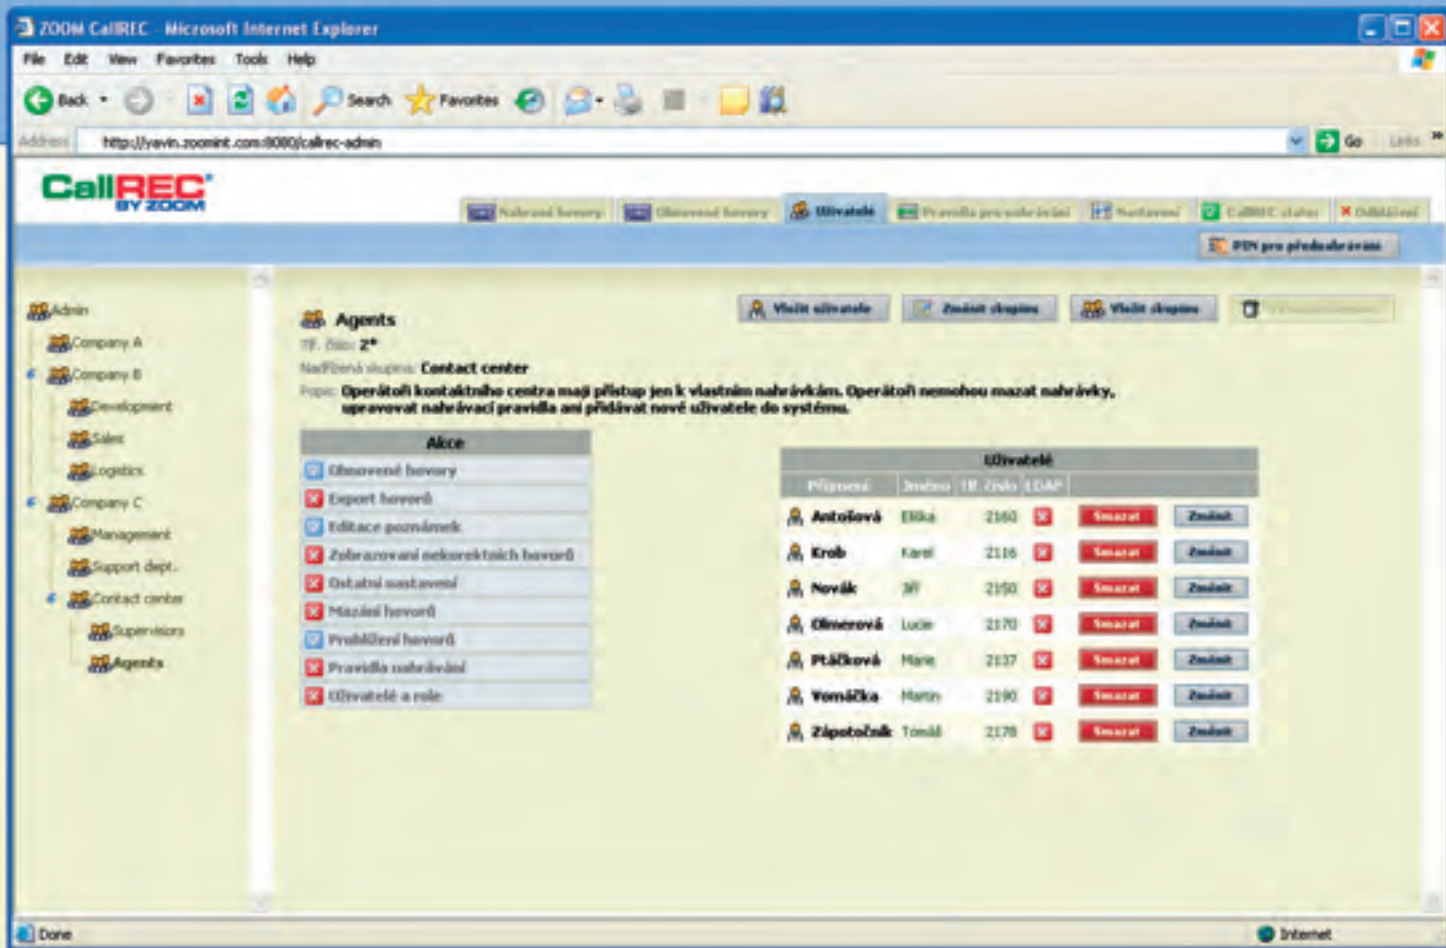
ZOOM CallREC - Microsoft Internet Explorer

File Edit View Favorites Tools Help

Back Search Favorites

Address http://yavin.zoomint.com:8080/callrec-admin Go Links

CallREC BY ZOOM

Nahrané hovory | Obnovené hovory | Uživatelé | Pravidla pro nahrávání | Nastavení | CallREC status | Odhlášení

PIN pro přednahrávání

Admin
Company A
Company B
Development
Sales
Logistics
Company C
Management
Support dept.
Contact center
Supervisors
Agents

Agents
Tel. číslo: 2*
Nadřízená skupina: Contact center
Popis: Operátoři kontaktního centra mají přístup jen k vlastním nahrávkám. Operátoři nemohou mazat nahrávky, upravovat nahrávací pravidla ani přidávat nové uživatele do systému.

Vložit uživatele | Změnit skupinu | Vložit skupinu | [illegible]

| Akce |
|---|
| Obnovené hovory |
| Export hovorů |
| Editace poznámek |
| Zobrazování nekorektních hovorů |
| Ostatní nastavení |
| Mazání hovorů |
| Prohlížení hovorů |
| Pravidla nahrávání |
| Uživatelé a role |

| Uživatelé | | | | | |
|---|---|---|---|---|---|
| Příjmení | Jméno | Tel. číslo | LDAP | | |
| Antošová | Eliška | 2160 | | Smazat | Změnit |
| Krob | Karel | 2116 | | Smazat | Změnit |
| Novák | Jiří | 2150 | | Smazat | Změnit |
| Olmerová | Lucie | 2170 | | Smazat | Změnit |
| Ptáčková | Marie | 2137 | | Smazat | Změnit |
| Vomáčka | Martin | 2190 | | Smazat | Změnit |
| Zápotočník | Tomáš | 2178 | | Smazat | Změnit |

Done
Internet